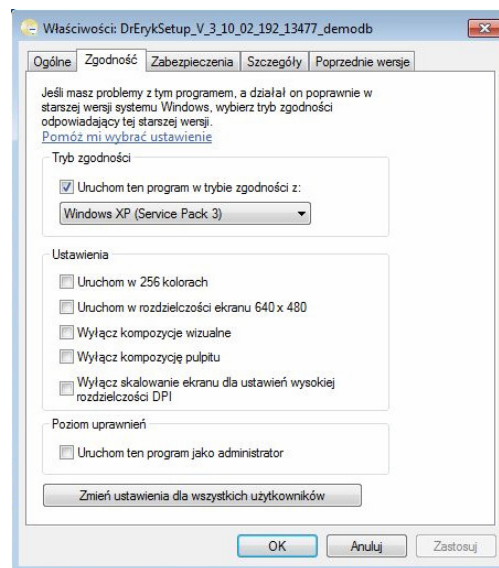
Właściwości: DrErykSetup_V_3_10_02_192_13477_demodb

Ogólne | Zgodność | Zabezpieczenia | Szczegóły | Poprzednie wersje

Jeśli masz problemy z tym programem, a działał on poprawnie w starszej wersji systemu Windows, wybierz tryb zgodności odpowiadający tej starszej wersji.
Pomóż mi wybrać ustawienie

Tryb zgodności

Uruchom ten program w trybie zgodności z:

Windows XP (Service Pack 3)

Ustawienia

Uruchom w 256 kolorach

Uruchom w rozdzielczości ekranu 640 x 480

Wyłącz kompozycje wizualne

Wyłącz kompozycję pulpitu

Wyłącz skalowanie ekranu dla ustawień wysokiej rozdzielczości DPI

Poziom uprawnień

Uruchom ten program jako administrator

Zmień ustawienia dla wszystkich użytkowników

OK | Anuluj | Zastosuj